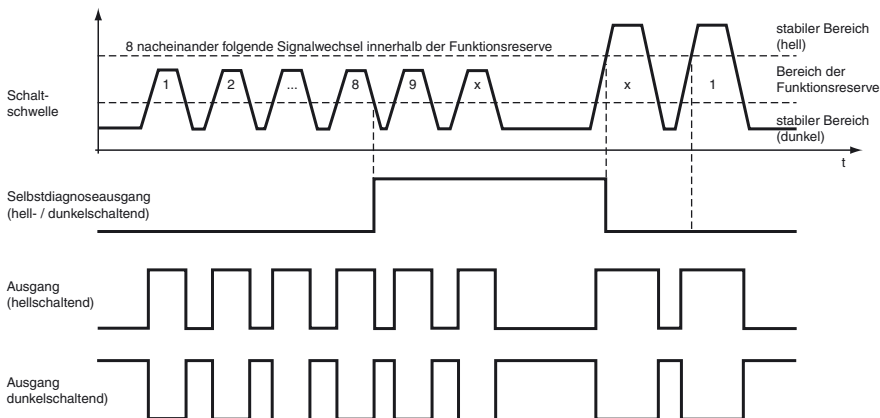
8 nacheinander folgende Signalwechsel innerhalb der Funktionsreserve

stabiler Bereich (hell)

Bereich der Funktionsreserve

stabiler Bereich (dunkel)

Schaltschwelle

1 2 ... 8 9 x x 1

t

Selbstdiagnoseausgang (hell- / dunkelschaltend)

Ausgang (hellschaltend)

Ausgang dunkelschaltend)